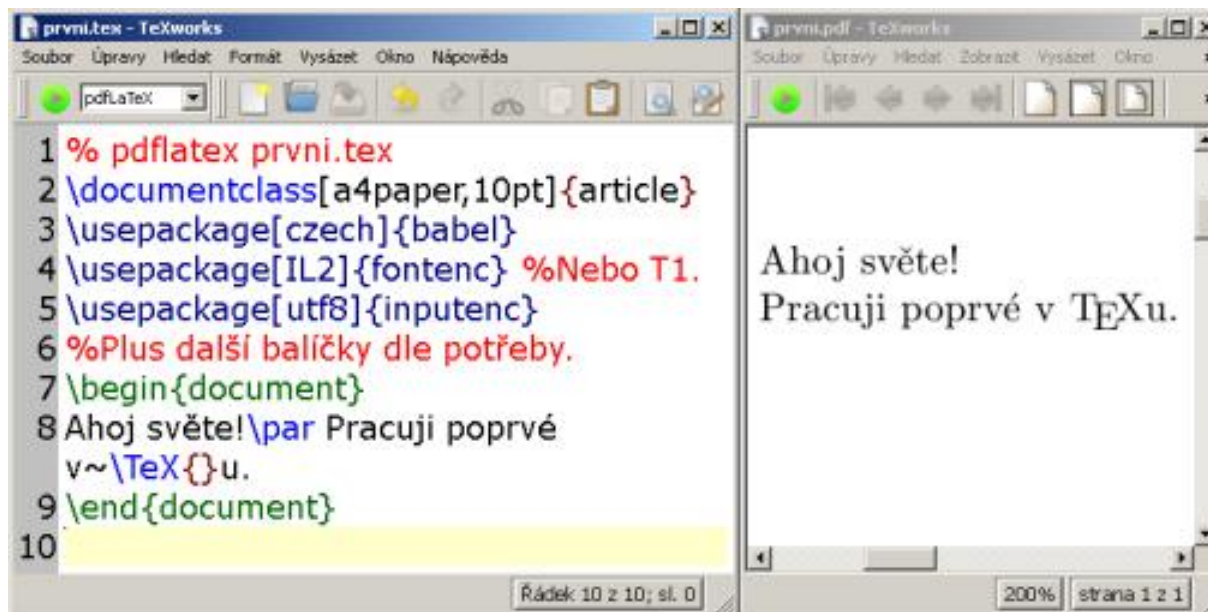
prvni.tex - TeXworks

Soubor Úpravy Hledat Formát Vysázet Okno Nápověda

pdfLaTeX

1 % pdflatex prvni.tex
2 \documentclass[a4paper,10pt]{article}
3 \usepackage[czech]{babel}
4 \usepackage[IL2]{fontenc} %Nebo T1.
5 \usepackage[utf8]{inputenc}
6 %Plus další balíčky dle potřeby.
7 \begin{document}
8 Ahoj světe!\par Pracuji poprvé v~\TeX{}u.
9 \end{document}
10

Řádek 10 z 10; sl. 0

prvni.pdf - TeXworks

Soubor Úpravy Hledat Zobrazit Vysázet Okno

Ahoj světe!

Pracuji poprvé v TEXu.

200% strana 1 z 1